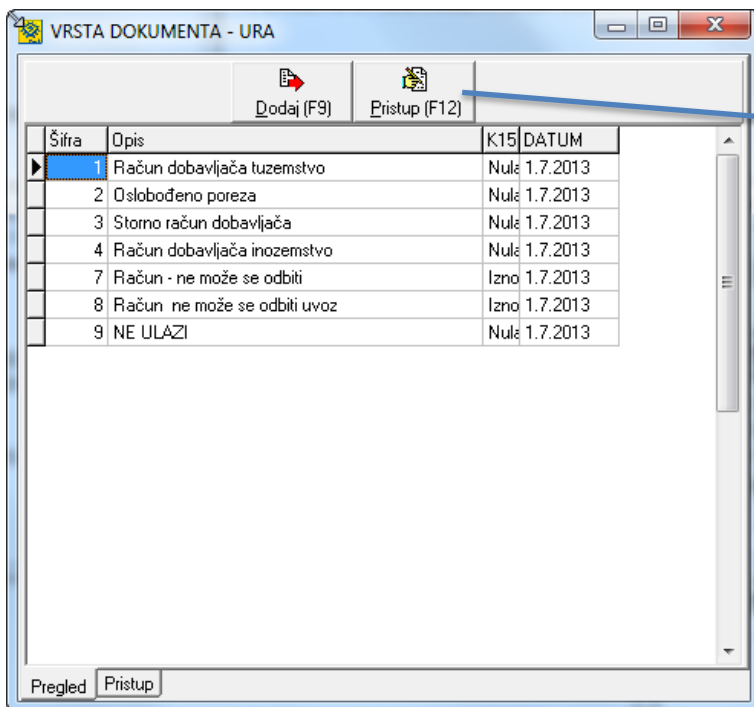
VRSTA DOKUMENTA - URA

Dodaj (F9)
Pristup (F12)

| Šifra | Opis | K15 | DATUM |
|---|---|---|---|
| 1 | Račun dobavljača tuzemstvo | Nula | 1.7.2013 |
| 2 | Oslobođeno poreza | Nula | 1.7.2013 |
| 3 | Storno račun dobavljača | Nula | 1.7.2013 |
| 4 | Račun dobavljača inozemstvo | Nula | 1.7.2013 |
| 7 | Račun - ne može se odbiti | Izno | 1.7.2013 |
| 8 | Račun ne može se odbiti uvoz | Izno | 1.7.2013 |
| 9 | NE ULAZI | Nula | 1.7.2013 |

Pregled
Pristup